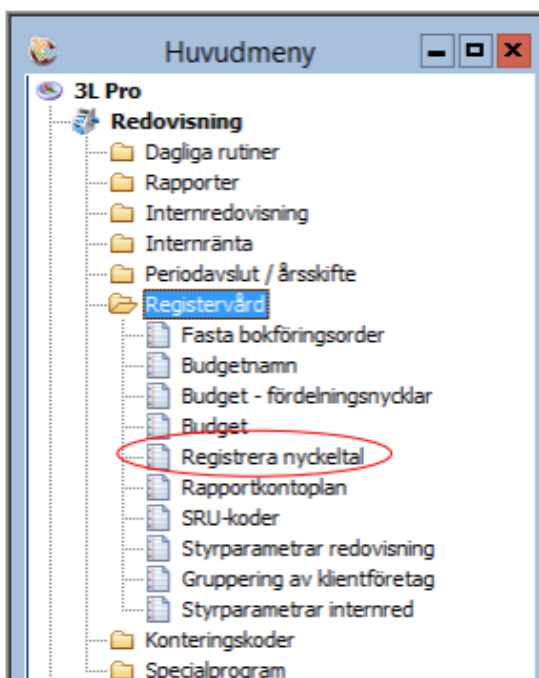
Huvudmeny

3L Pro
Redovisning
Dagliga rutiner
Rapporter
Internredovisning
Internränta
Periodavslut / årsskifte
Registervård
Fasta bokföringsorder
Budgetnamn
Budget - fördelningsnycklar
Budget
Registrera nyckeltal
Rapportkontoplan
SRU-koder
Styrparametrar redovisning
Gruppering av klientföretag
Styrparametrar internred
Konteringskoder
Specialprogram